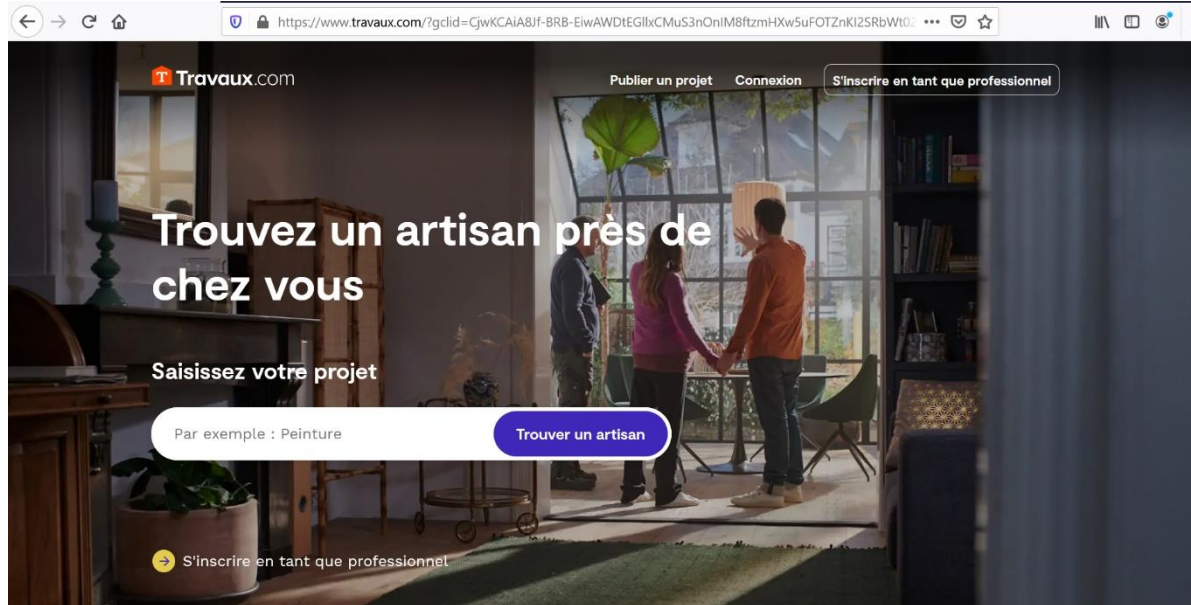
https://www.travaux.com/?gclid=CjwKCAiA8Jf-BRB-EiwAWDtEGllxCMuS3nOnlM8ftzmHXw5uFOTZnKI2SRbWt02 •••

T Travaux.com

Publier un projet Connexion S'inscrire en tant que professionnel

Trouvez un artisan près de chez vous

Saisissez votre projet

Par exemple : Peinture

Trouver un artisan

S'inscrire en tant que professionnel